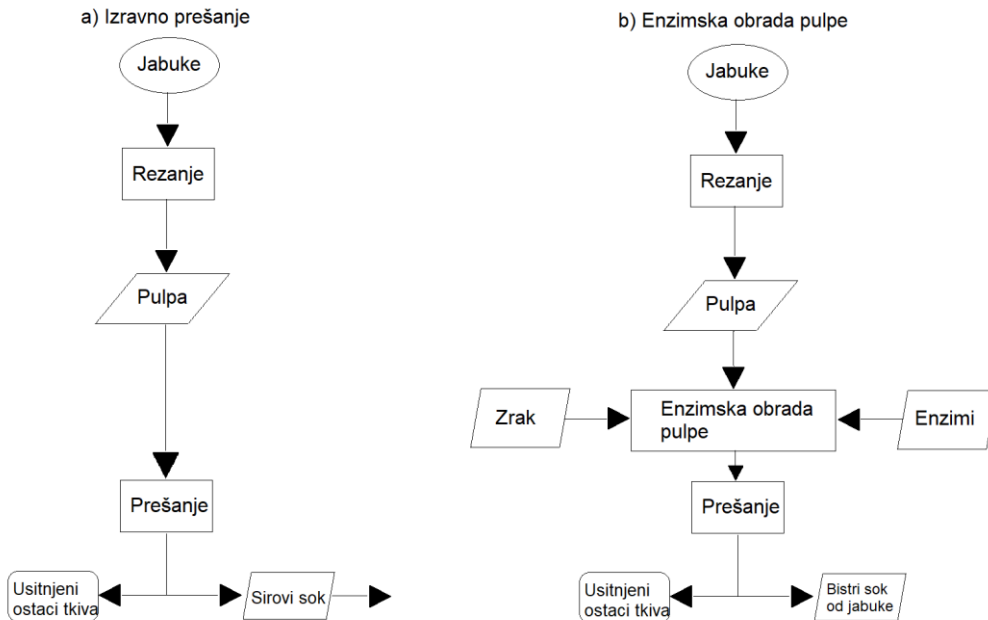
a) Izravno prešanje

Jabuke

Rezanje

Pulpa

Prešanje

Usitnjeni ostaci tkiva

Sirovi sok

b) Enzimska obrada pulpe

Jabuke

Rezanje

Pulpa

Zrak

Enzimska obrada pulpe

Enzimi

Prešanje

Usitnjeni ostaci tkiva

Bistri sok od jabuke